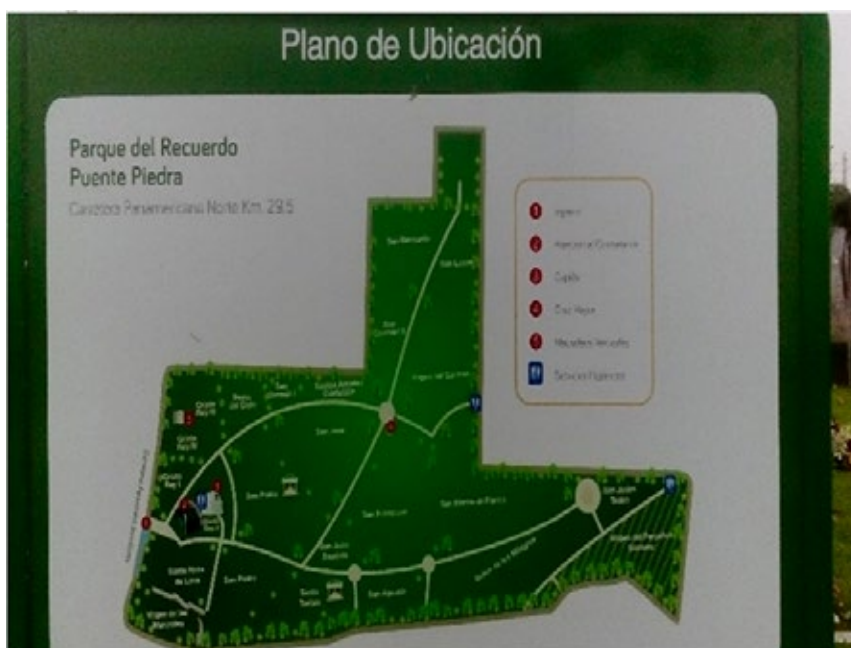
Plano de Ubicación

Parque del Recuerdo
Puente Piedra

Carretera Panamericana Norte Km. 29.5

1 Ingreso
2 Agencia Comercial
3 Capilla
4 Cruz Mayor
5 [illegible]
Servicios Higiénicos

San Bernardo
San Lucas
San Ignacio
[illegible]
San José
San Pedro
San Martín de Porres
San Juan Bautista
San Agustín
Santa Rosa de Lima
Virgen del Carmen
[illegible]